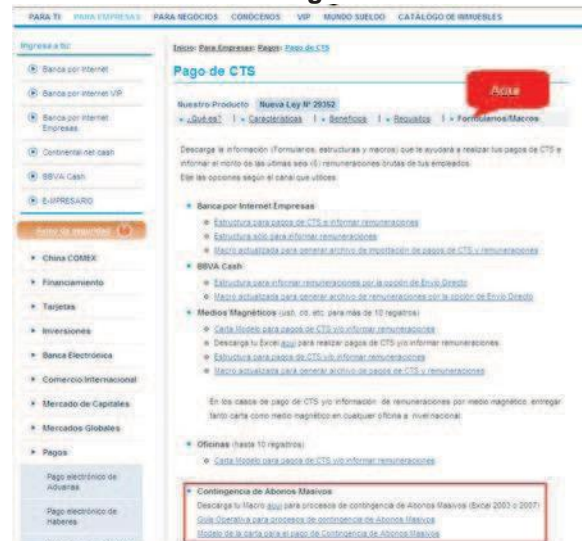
PARA TI PARA EMPRESAS PARA NEGOCIOS CONOCENOS VIP MUNDO SUELDO CATÁLOGO DE INMUEBLES

Ingresa a tu:

Banca por Internet

Banca por Internet VIP

Banca por Internet Empresas

Continental net cash

BBVA Cash

E-MPRESARIO

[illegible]

China COMEX

Financiamiento

Tarjetas

Inversiones

Banca Electrónica

Comercio Internacional

Mercado de Capitales

Mercados Globales

Pagos

Pago electrónico de Aduanas

Pago electrónico de Haberes

Inicio: Para Empresas: Pagos: Pago de CTS

Pago de CTS

Aquí

Nuestro Producto Nueva Ley Nº 29352

¿Qué es? | Características | Beneficios | Requisitos | Formularios/Macros

Descarga la información (Formularios, estructuras y macros) que te ayudará a realizar tus pagos de CTS e informar el monto de las últimas seis (6) remuneraciones brutas de tus empleados.
Elije las opciones según el canal que utilices.

Banca por Internet Empresas
Estructura para pagos de CTS e informar remuneraciones
Estructura sólo para informar remuneraciones
Macro actualizada para generar archivo de importación de pagos de CTS y remuneraciones

BBVA Cash
Estructura para informar remuneraciones por la opción de Envío Directo
Macro actualizada para generar archivo de remuneraciones por la opción de Envío Directo

Medios Magnéticos (usb, cd, etc. para más de 10 registros)
Carta Modelo para pagos de CTS y/o informar remuneraciones
Descarga tu Excel aquí para realizar pagos de CTS y/o informar remuneraciones.
Estructura para pagos de CTS y/o informar remuneraciones
Macro actualizada para generar archivo de pagos de CTS y remuneraciones

En los casos de pago de CTS y/o información de remuneraciones por medio magnético, entregar tanto carta como medio magnético en cualquier oficina a nivel nacional.

Oficinas (hasta 10 registros)
Carta Modelo para pagos de CTS y/o informar remuneraciones

Contingencia de Abonos Masivos
Descarga tu Macro aquí para procesos de contingencia de Abonos Masivos (Excel 2003 o 2007)
Guía Operativa para procesos de contingencia de Abonos Masivos
Modelo de la carta para el pago de Contingencia de Abonos Masivos